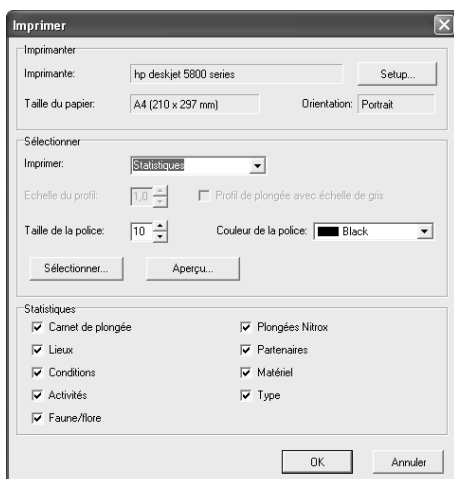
Imprimer

Imprimanter

Imprimante: hp deskjet 5800 series

Setup...

Taille du papier: A4 (210 x 297 mm)

Orientation: Portrait

Sélectionner

Imprimer: Statistiques

Echelle du profil: 1,0

Profil de plongée avec échelle de gris

Taille de la police: 10

Couleur de la police: Black

Sélectionner...

Aperçu...

Statistiques

Carnet de plongée

Lieux

Conditions

Activités

Faune/flore

Plongées Nitrox

Partenaires

Matériel

Type

OK

Annuler